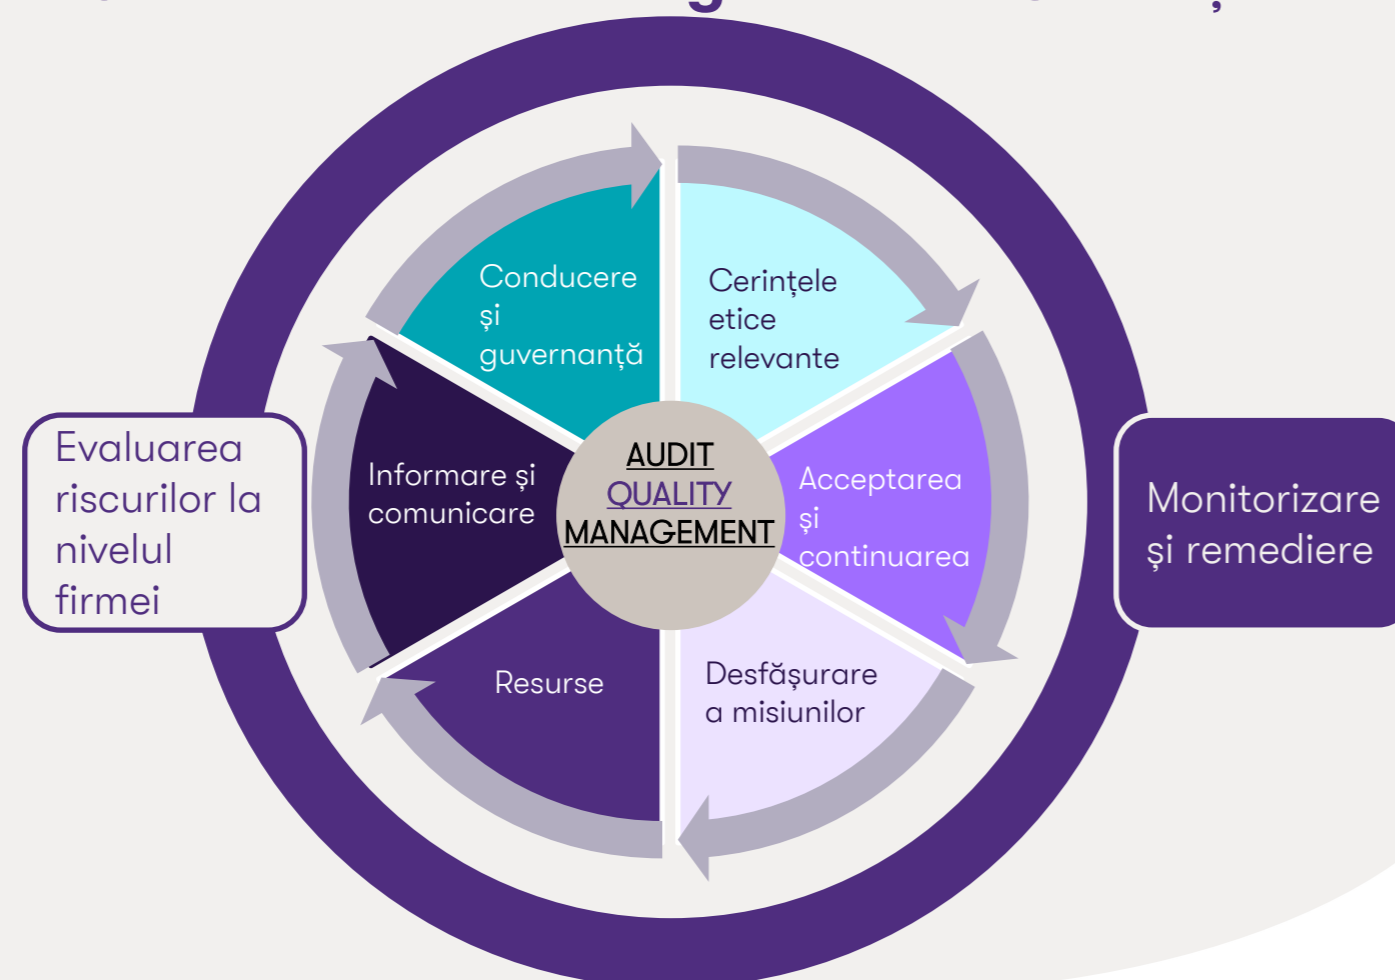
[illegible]

Evaluarea riscurilor la nivelul firmei

Conducere și guvernanță

Cerințele etice relevante

Informare și comunicare

AUDIT QUALITY MANAGEMENT

Acceptarea și continuarea

Resurse

Desfășurare a misiunilor

Monitorizare și remediere